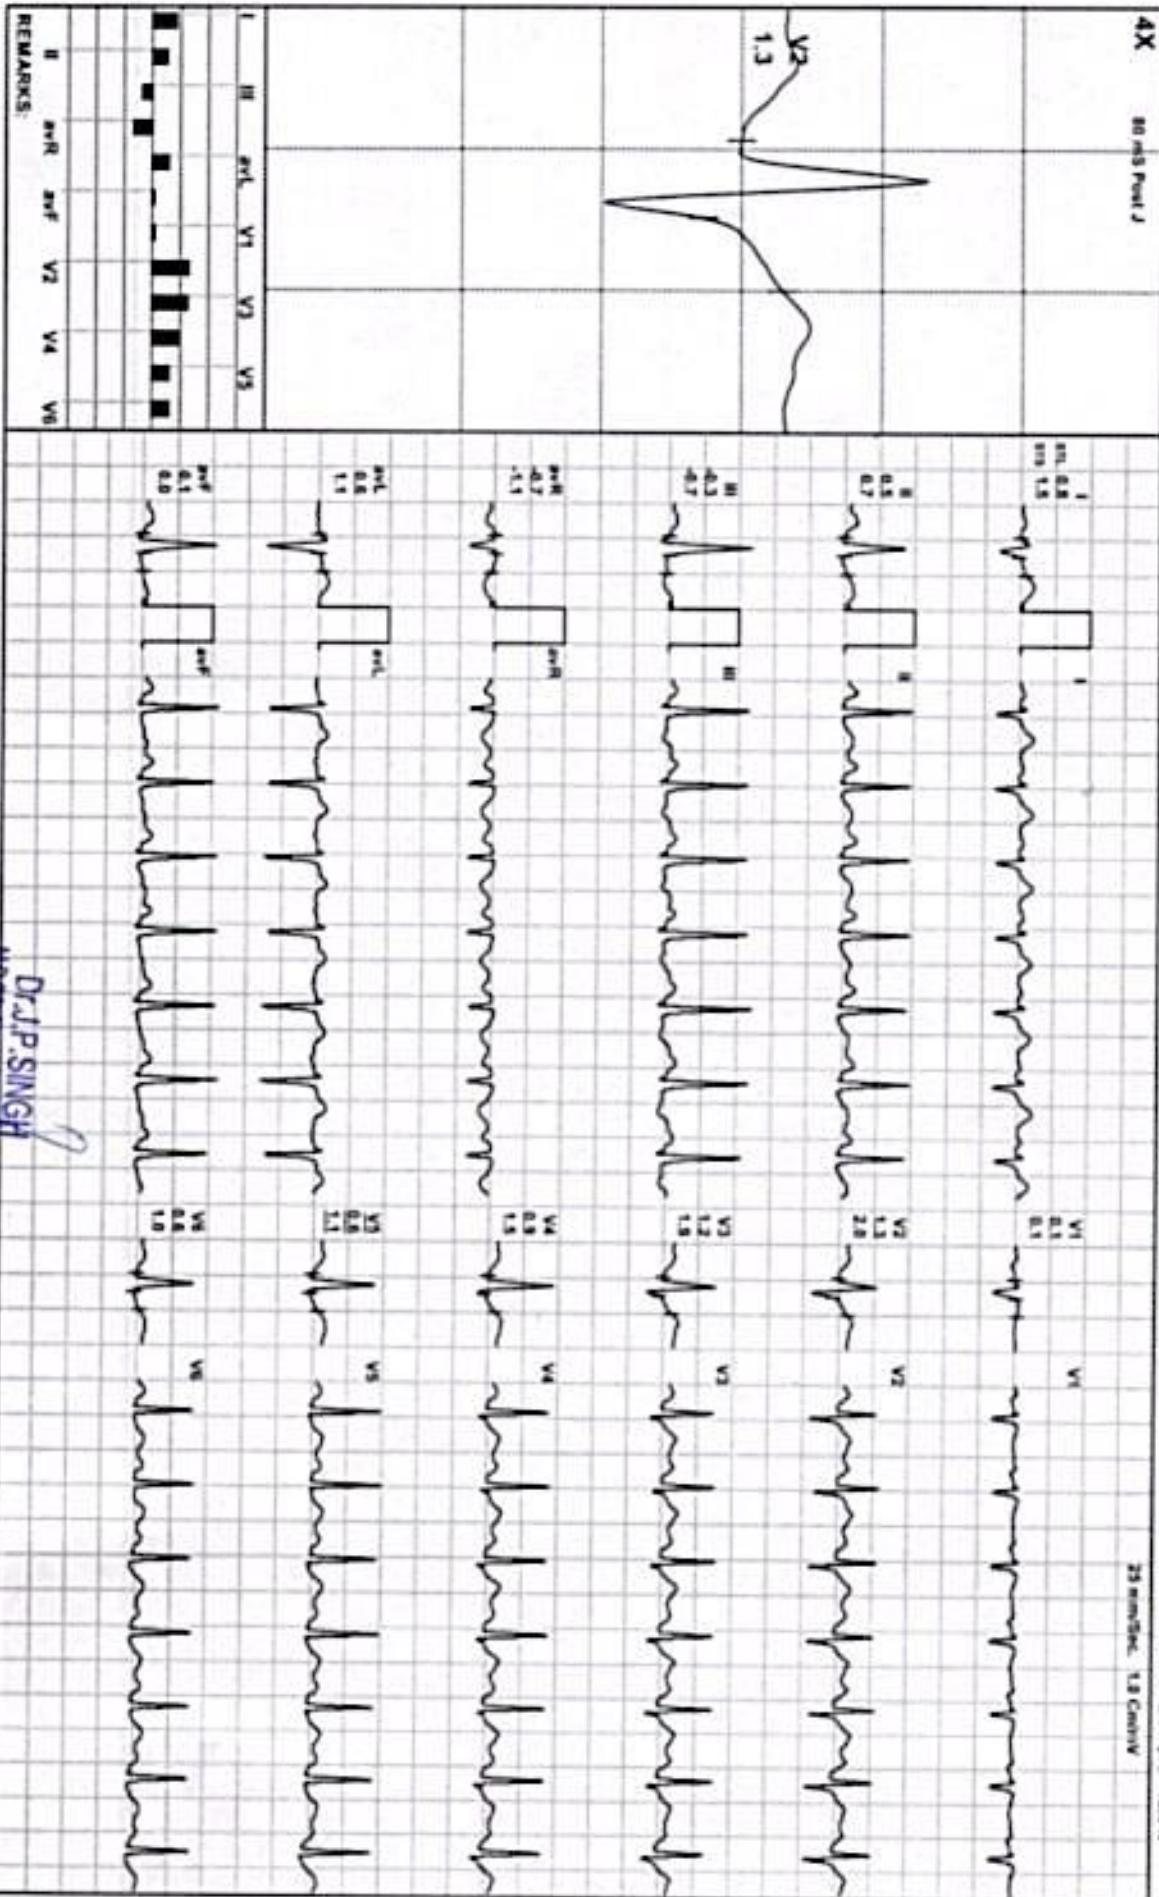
4X
80 mS Post J
V2
1.3

I II aVL V1 V3 V5
II aVR aVF V2 V4 V6
REMARKS:

I
m. 0.4
ss 1.3
I
II
0.3
0.7
II
III
-0.3
-0.7
III
aVR
-0.7
-1.1
aVR
aVL
0.5
1.1
aVL
aVF
0.1
0.0
aVF

V1
0.1
0.1
V1
V2
1.3
2.8
V2
V3
1.2
1.9
V3
V4
0.3
1.3
V4
V5
0.8
1.1
V5
V6
0.4
1.0
V6

25 mm/Sec. 1.0 Cm/mV

Dr.J.P.SINGH